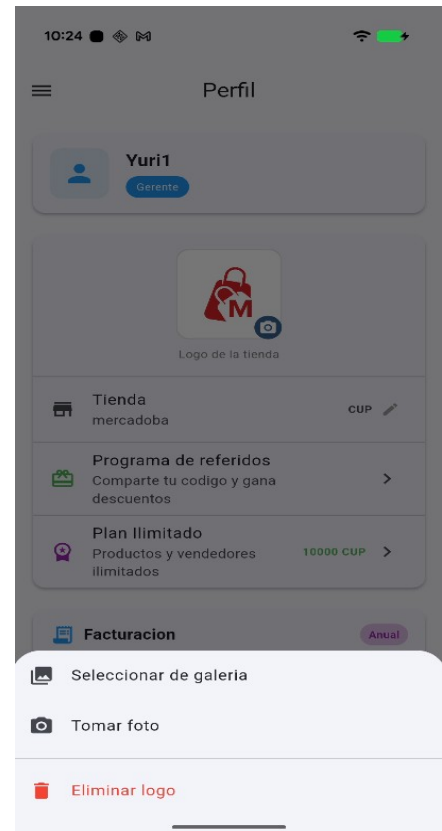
10:24

Perfil

Yuri1
Gerente

M
Logo de la tienda

Tienda
mercadoba
CUP

Programa de referidos
Comparte tu codigo y gana descuentos

Plan Ilimitado
Productos y vendedores ilimitados
10000 CUP

Facturacion
Anual

Seleccionar de galeria

Tomar foto

Eliminar logo